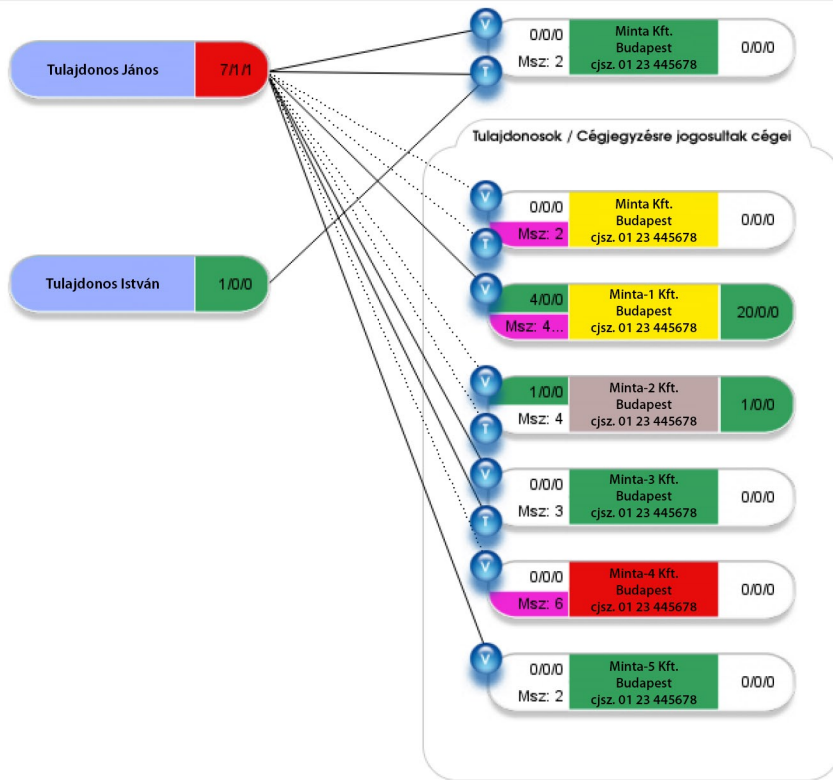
Tulajdonos János 7/1/1

Tulajdonos István 1/0/0

V
T
0/0/0
Msz: 2
Minta Kft.
Budapest
cjsz. 01 23 445678
0/0/0

Tulajdonosok / Cégjegyzésre jogosultak cégei

V
T
0/0/0
Msz: 2
Minta Kft.
Budapest
cjsz. 01 23 445678
0/0/0

V
4/0/0
Msz: 4...
Minta-1 Kft.
Budapest
cjsz. 01 23 445678
20/0/0

V
T
1/0/0
Msz: 4
Minta-2 Kft.
Budapest
cjsz. 01 23 445678
1/0/0

V
T
0/0/0
Msz: 3
Minta-3 Kft.
Budapest
cjsz. 01 23 445678
0/0/0

V
0/0/0
Msz: 6
Minta-4 Kft.
Budapest
cjsz. 01 23 445678
0/0/0

V
0/0/0
Msz: 2
Minta-5 Kft.
Budapest
cjsz. 01 23 445678
0/0/0